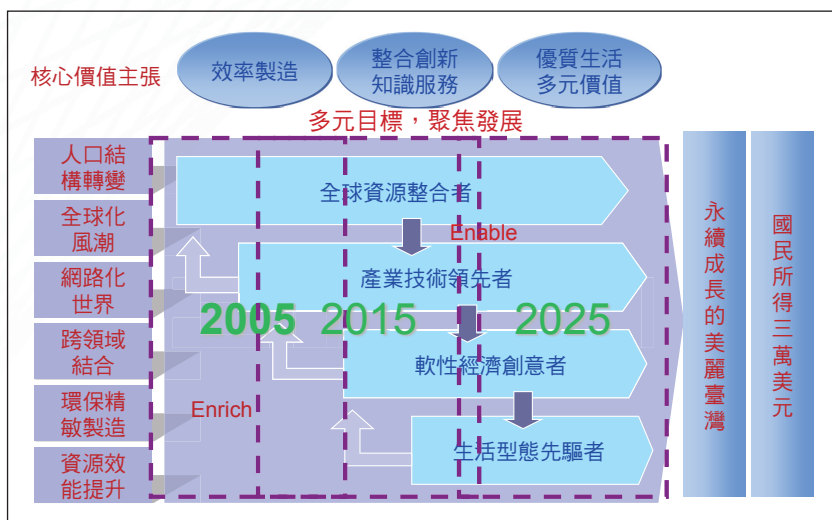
核心價值主張

效率製造

整合創新
知識服務

優質生活
多元價值

多元目標，聚焦發展

人口結構轉變

全球化風潮

網路化世界

跨領域結合

環保精敏製造

資源效能提升

全球資源整合者

Enable

產業技術領先者

2005

2015

2025

軟性經濟創意者

Enrich

生活型態先驅者

永續成長的美麗臺灣

國民所得三萬美元